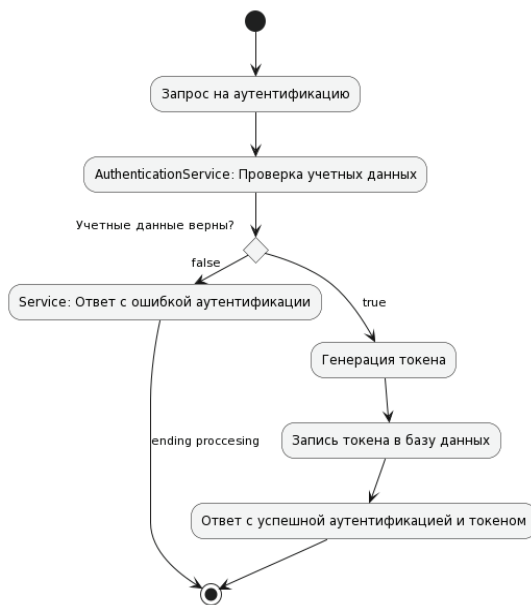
Запрос на аутентификацию

AuthenticationService: Проверка учетных данных

Учетные данные верны?

false

true

Service: Ответ с ошибкой аутентификации

Генерация токена

Запись токена в базу данных

Ответ с успешной аутентификацией и токеном

ending proccesing